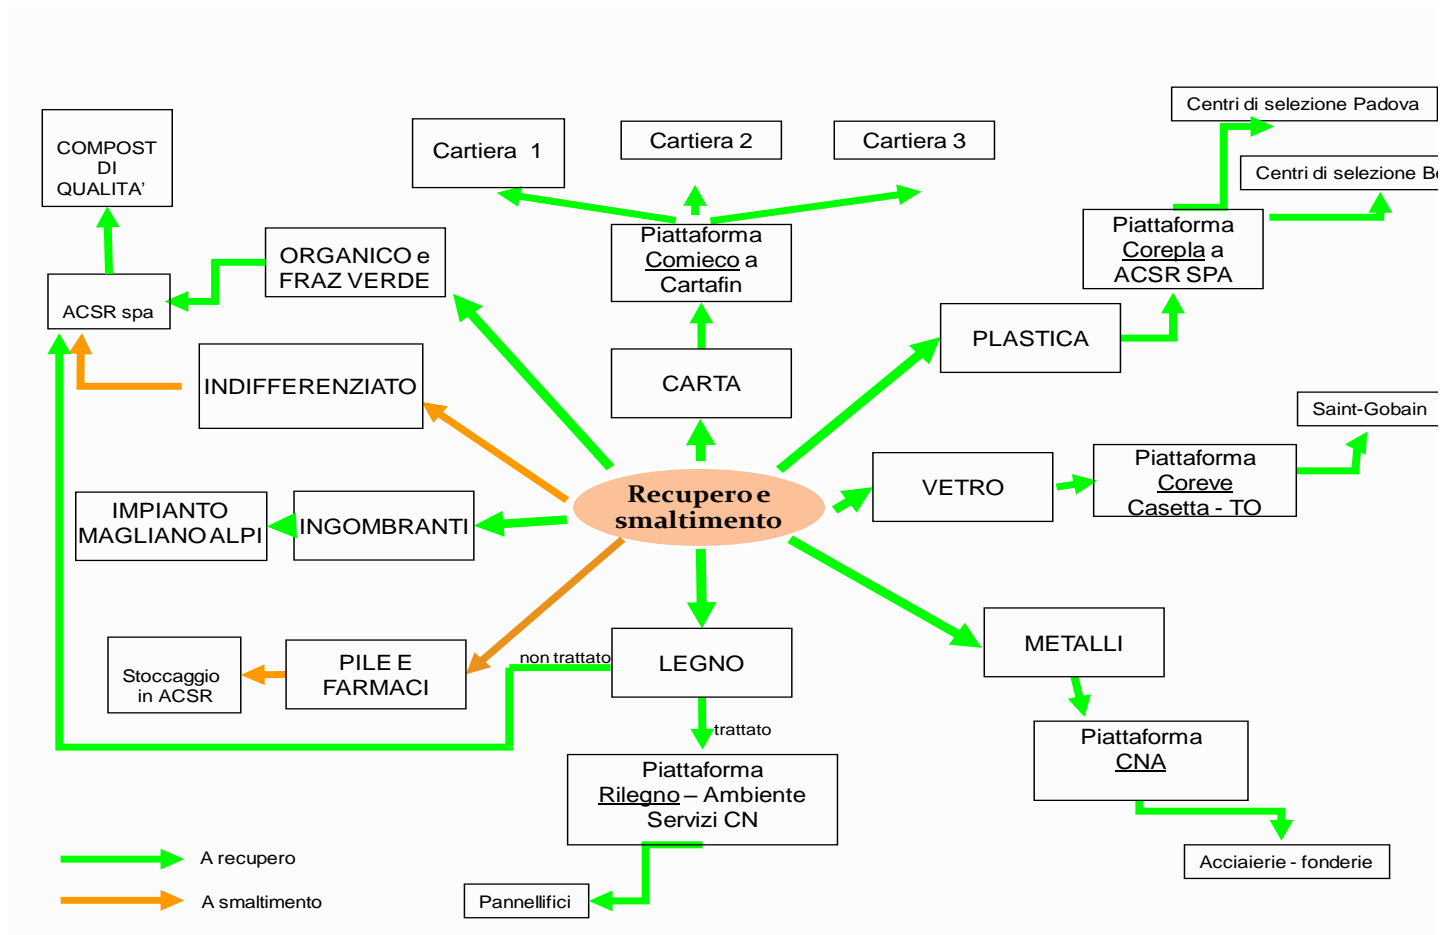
Cartiera 1

Cartiera 2

Cartiera 3

Centri di selezione Padova

Centri di selezione B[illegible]

COMPOST DI QUALITA'

Piattaforma Comieco a Cartafin

Piattaforma Corepla a ACSR SPA

ORGANICO e FRAZ VERDE

ACSR spa

PLASTICA

CARTA

INDIFFERENZIATO

Saint-Gobain

Piattaforma Coreve Casetta - TO

VETRO

Recupero e smaltimento

IMPIANTO MAGLIANO ALPI

INGOMBRANTI

METALLI

Stoccaggio in ACSR

PILE E FARMACI

non trattato

LEGNO

trattato

Piattaforma CNA

Piattaforma Rilegno – Ambiente Servizi CN

Acciaierie - fonderie

A recupero

A smaltimento

Pannellifici